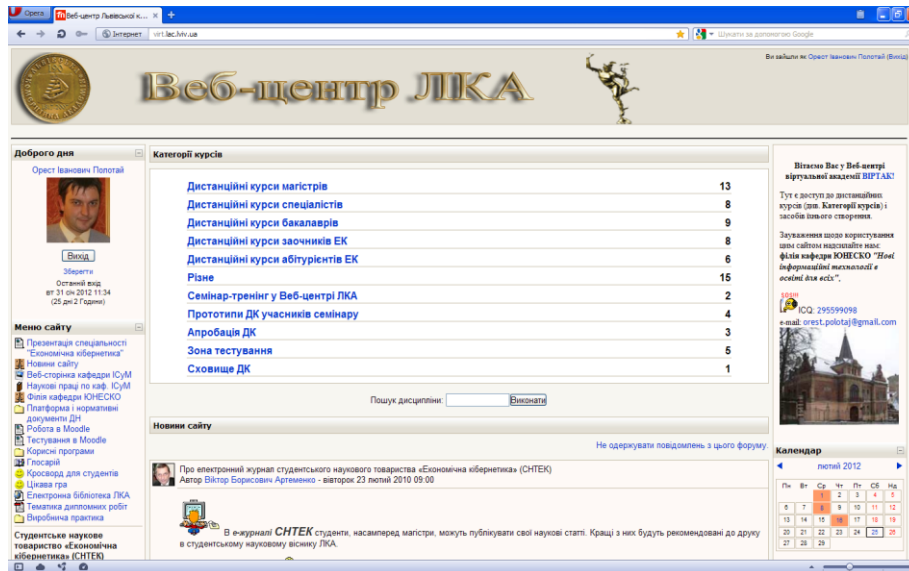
Opera | Веб-центр Львівської к... ×

Інтернет virt.lac.lviv.ua

Шукати за допомогою Google

Ви зайшли як Орест Іванович Полотай (Вихід)

Веб-центр ЛКА

Доброго дня

Орест Іванович Полотай

Вихід

Зберегти

Останній вхід
вт 31 січ 2012 11:34
(25 днів 2 Години)

Меню сайту

Презентація спеціальності "Економічна кібернетика"
Новини сайту
Веб-сторінка кафедри ІСуМ
Наукові праці по каф. ІСуМ
Філія кафедри ЮНЕСКО
Платформа і нормативні документи ДН
Робота в Moodle
Тестування в Moodle
Корисні програми
Глосарій
Кросворд для студентів
Цікава гра
Електронна бібліотека ЛКА
Тематика дипломних робіт
Виробнича практика

Студентське наукове товариство «Економічна кібернетика» (СНТЕК)

Категорії курсів

| Дистанційні курси магістрів | 13 |
|---|---|
| Дистанційні курси спеціалістів | 8 |
| Дистанційні курси бакалаврів | 9 |
| Дистанційні курси заочників ЕК | 8 |
| Дистанційні курси абітурієнтів ЕК | 6 |
| Різне | 15 |
| Семінар-тренінг у Веб-центрі ЛКА | 2 |
| Прототипи ДК учасників семінару | 4 |
| Апробація ДК | 3 |
| Зона тестування | 5 |
| Сховище ДК | 1 |

Пошук дисципліни: Виконати

Новини сайту

Не одержувати повідомлень з цього форуму

Про електронний журнал студентського наукового товариства «Економічна кібернетика» (СНТЕК)
Автор Віктор Борисович Артеменко - вівторок 23 лютий 2010 09:00

В е-журналі СНТЕК студенти, насамперед магістри, можуть публікувати свої наукові статті. Кращі з них будуть рекомендовані до друку в студентському науковому віснику ЛКА.

Вітаємо Вас у Веб-центрі віртуальної академії ВІРТАК!

Тут є доступ до дистанційних курсів (див. Категорії курсів) і засобів їхнього створення.

Зауваження щодо користування цим сайтом надсилайте нам: філія кафедри ЮНЕСКО "Нові інформаційні технології в освіті для всіх".

ICQ: 295599098
e-mail: orest.polotaj@gmail.com

Календар

лютий 2012

| Пн | Вт | Ср | Чт | Пт | Сб | Нд |
|---|---|---|---|---|---|---|
| | | 1 | 2 | 3 | 4 | 5 |
| 6 | 7 | 8 | 9 | 10 | 11 | 12 |
| 13 | 14 | 15 | 16 | 17 | 18 | 19 |
| 20 | 21 | 22 | 23 | 24 | 25 | 26 |
| 27 | 28 | 29 | | | | |